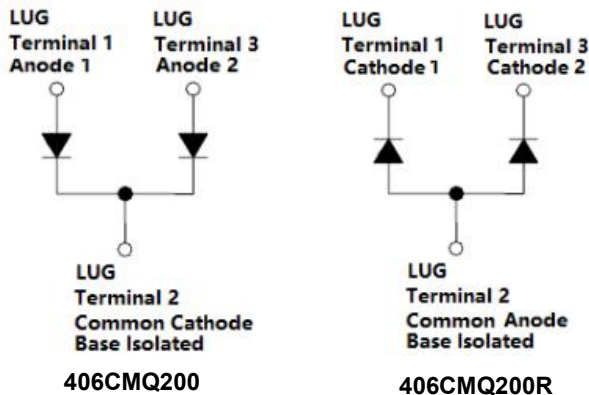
LUG
Terminal 1
Anode 1

LUG
Terminal 3
Anode 2

LUG
Terminal 2
Common Cathode
Base Isolated

406CMQ200

LUG
Terminal 1
Cathode 1

LUG
Terminal 3
Cathode 2

LUG
Terminal 2
Common Anode
Base Isolated

406CMQ200R